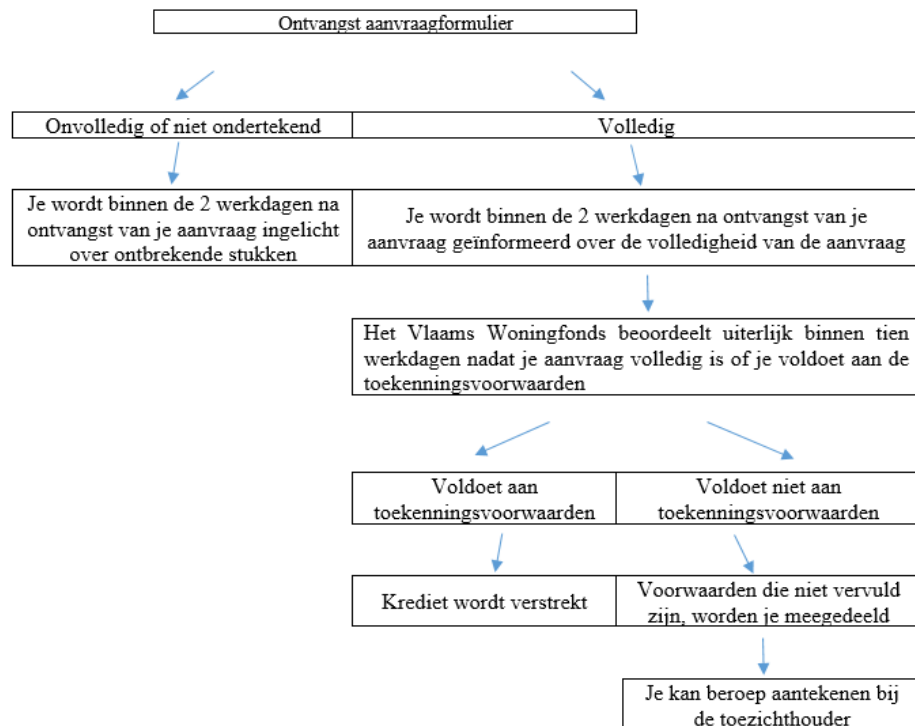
Ontvangst aanvraagformulier

Onvolledig of niet ondertekend

Volledig

Je wordt binnen de 2 werkdagen na ontvangst van je aanvraag ingelicht over ontbrekende stukken

Je wordt binnen de 2 werkdagen na ontvangst van je aanvraag geïnformeerd over de volledigheid van de aanvraag

Het Vlaams Woningfonds beoordeelt uiterlijk binnen tien werkdagen nadat je aanvraag volledig is of je voldoet aan de toekenningsvoorwaarden

Voldoet aan toekenningsvoorwaarden

Voldoet niet aan toekenningsvoorwaarden

Krediet wordt verstrekt

Voorwaarden die niet vervuld zijn, worden je meegedeeld

Je kan beroep aantekenen bij de toezichthouder